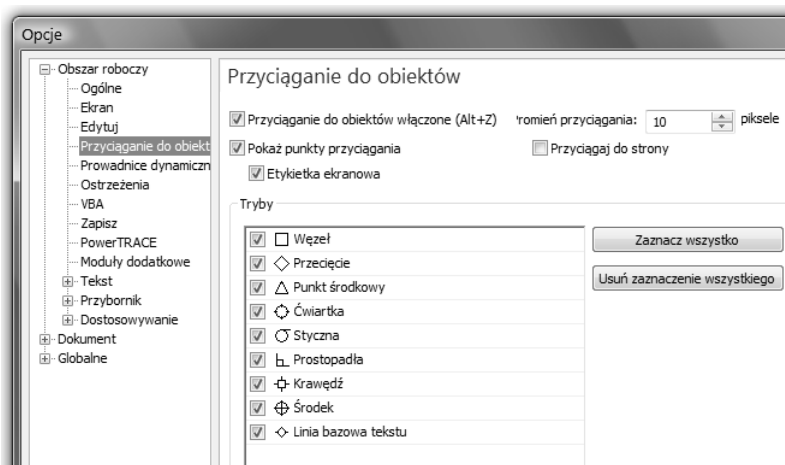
Opcje

Obszar roboczy
Ogólne
Ekran
Edytuj
Przyciąganie do obiekt
Prowadnice dynamiczn
Ostrzeżenia
VBA
Zapisz
PowerTRACE
Moduły dodatkowe
Tekst
Przybornik
Dostosowywanie
Dokument
Globalne

Przyciąganie do obiektów

Przyciąganie do obiektów włączone (Alt+Z)
'romień przyciągania: 10 piksele
Pokaż punkty przyciągania
Przyciągaj do strony
Etykietka ekranowa

Tryby

Węzeł
Przecięcie
Punkt środkowy
Ćwiartka
Styczna
Prostopadła
Krawędź
Środek
Linia bazowa tekstu

Zaznacz wszystko
Usuń zaznaczenie wszystkiego